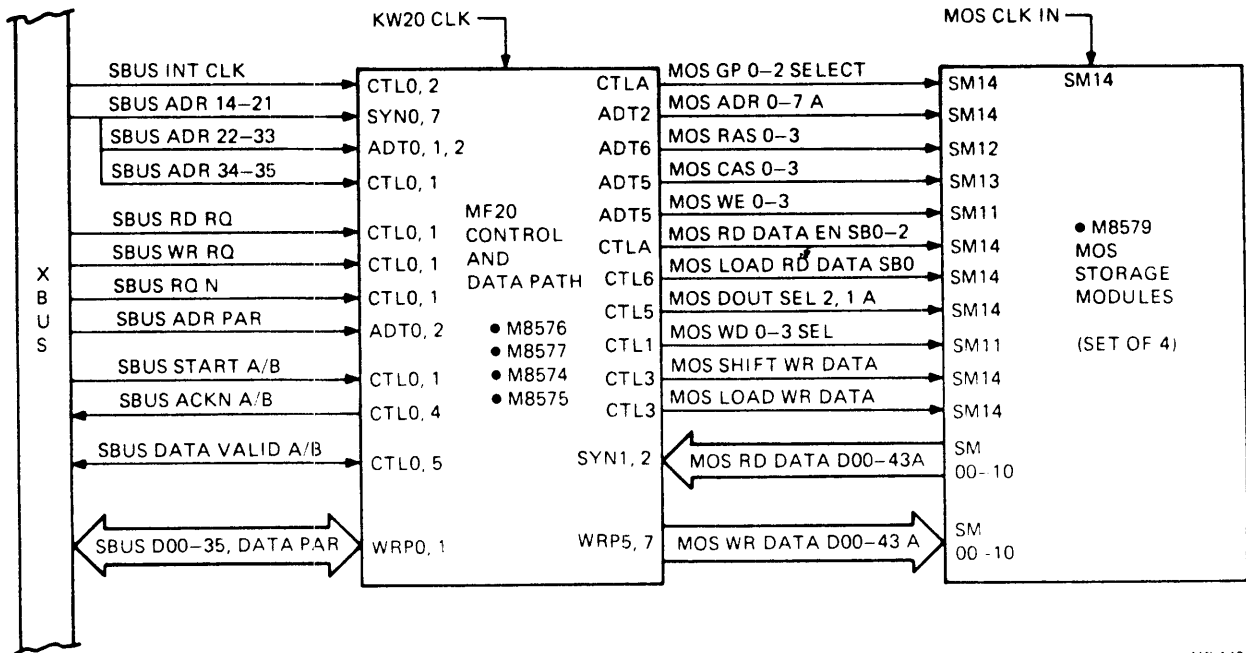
KW20 CLK

MOS CLK IN

XBUS

SBUS INT CLK
SBUS ADR 14–21
SBUS ADR 22–33
SBUS ADR 34–35
SBUS RD RQ
SBUS WR RQ
SBUS RQ N
SBUS ADR PAR
SBUS START A/B
SBUS ACKN A/B
SBUS DATA VALID A/B
SBUS D00–35, DATA PAR

CTL0, 2
SYN0, 7
ADT0, 1, 2
CTL0, 1
CTL0, 1
CTL0, 1
CTL0, 1
ADT0, 2
CTL0, 1
CTL0, 4
CTL0, 5
WRP0, 1

MF20 CONTROL AND DATA PATH

● M8576
● M8577
● M8574
● M8575

CTLA
ADT2
ADT6
ADT5
ADT5
CTLA
CTL6
CTL5
CTL1
CTL3
CTL3
SYN1, 2
WRP5, 7

MOS GP 0–2 SELECT
MOS ADR 0–7 A
MOS RAS 0–3
MOS CAS 0–3
MOS WE 0–3
MOS RD DATA EN SB0–2
MOS LOAD RD DATA SB0
MOS DOUT SEL 2, 1 A
MOS WD 0–3 SEL
MOS SHIFT WR DATA
MOS LOAD WR DATA
MOS RD DATA D00–43A
MOS WR DATA D00–43 A

SM14
SM14
SM14
SM12
SM13
SM11
SM14
SM14
SM14
SM11
SM14
SM14
SM 00-10
SM 00 -10

● M8579 MOS STORAGE MODULES

(SET OF 4)